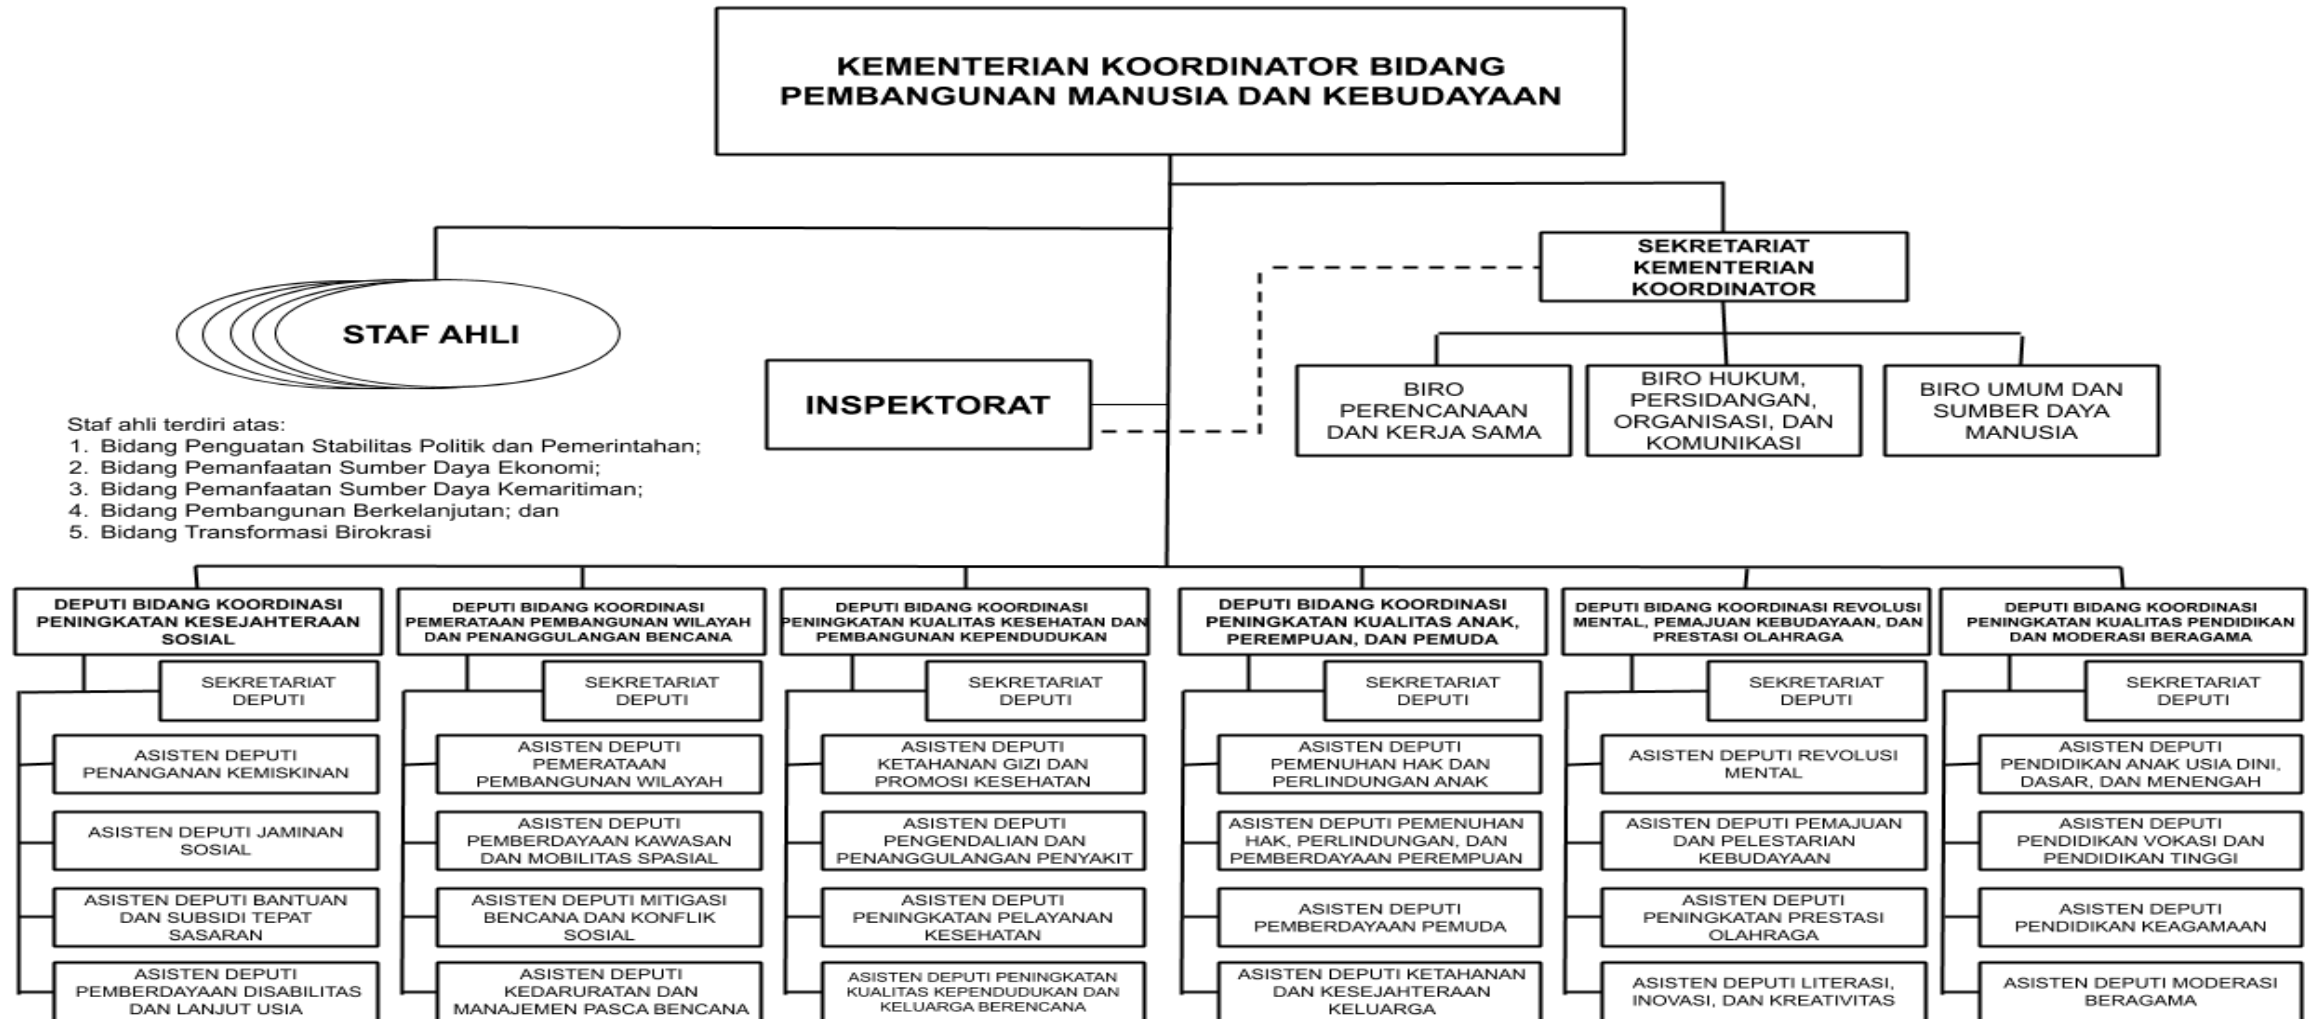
KEMENTERIAN KOORDINATOR BIDANG PEMBANGUNAN MANUSIA DAN KEBUDAYAAN

STAF AHLI

Staf ahli terdiri atas:
1. Bidang Penguatan Stabilitas Politik dan Pemerintahan;
2. Bidang Pemanfaatan Sumber Daya Ekonomi;
3. Bidang Pemanfaatan Sumber Daya Kemaritiman;
4. Bidang Pembangunan Berkelanjutan; dan
5. Bidang Transformasi Birokrasi

INSPEKTORAT

SEKRETARIAT KEMENTERIAN KOORDINATOR

BIRO PERENCANAAN DAN KERJA SAMA

BIRO HUKUM, PERSIDANGAN, ORGANISASI, DAN KOMUNIKASI

BIRO UMUM DAN SUMBER DAYA MANUSIA

DEPUTI BIDANG KOORDINASI PENINGKATAN KESEJAHTERAAN SOSIAL

SEKRETARIAT DEPUTI

ASISTEN DEPUTI PENANGANAN KEMISKINAN

ASISTEN DEPUTI JAMINAN SOSIAL

ASISTEN DEPUTI BANTUAN DAN SUBSIDI TEPAT SASARAN

ASISTEN DEPUTI PEMBERDAYAAN DISABILITAS DAN LANJUT USIA

DEPUTI BIDANG KOORDINASI PEMERATAAN PEMBANGUNAN WILAYAH DAN PENANGGULANGAN BENCANA

SEKRETARIAT DEPUTI

ASISTEN DEPUTI PEMERATAAN PEMBANGUNAN WILAYAH

ASISTEN DEPUTI PEMBERDAYAAN KAWASAN DAN MOBILITAS SPASIAL

ASISTEN DEPUTI MITIGASI BENCANA DAN KONFLIK SOSIAL

ASISTEN DEPUTI KEDARURATAN DAN MANAJEMEN PASCA BENCANA

DEPUTI BIDANG KOORDINASI PENINGKATAN KUALITAS KESEHATAN DAN PEMBANGUNAN KEPENDUDUKAN

SEKRETARIAT DEPUTI

ASISTEN DEPUTI KETAHANAN GIZI DAN PROMOSI KESEHATAN

ASISTEN DEPUTI PENGENDALIAN DAN PENANGGULANGAN PENYAKIT

ASISTEN DEPUTI PENINGKATAN PELAYANAN KESEHATAN

ASISTEN DEPUTI PENINGKATAN KUALITAS KEPENDUDUKAN DAN KELUARGA BERENCANA

DEPUTI BIDANG KOORDINASI PENINGKATAN KUALITAS ANAK, PEREMPUAN, DAN PEMUDA

SEKRETARIAT DEPUTI

ASISTEN DEPUTI PEMENUHAN HAK DAN PERLINDUNGAN ANAK

ASISTEN DEPUTI PEMENUHAN HAK, PERLINDUNGAN, DAN PEMBERDAYAAN PEREMPUAN

ASISTEN DEPUTI PEMBERDAYAAN PEMUDA

ASISTEN DEPUTI KETAHANAN DAN KESEJAHTERAAN KELUARGA

DEPUTI BIDANG KOORDINASI REVOLUSI MENTAL, PEMAJUAN KEBUDAYAAN, DAN PRESTASI OLAHRAGA

SEKRETARIAT DEPUTI

ASISTEN DEPUTI REVOLUSI MENTAL

ASISTEN DEPUTI PEMAJUAN DAN PELESTARIAN KEBUDAYAAN

ASISTEN DEPUTI PENINGKATAN PRESTASI OLAHRAGA

ASISTEN DEPUTI LITERASI, INOVASI, DAN KREATIVITAS

DEPUTI BIDANG KOORDINASI PENINGKATAN KUALITAS PENDIDIKAN DAN MODERASI BERAGAMA

SEKRETARIAT DEPUTI

ASISTEN DEPUTI PENDIDIKAN ANAK USIA DINI, DASAR, DAN MENENGAH

ASISTEN DEPUTI PENDIDIKAN VOKASI DAN PENDIDIKAN TINGGI

ASISTEN DEPUTI PENDIDIKAN KEAGAMAAN

ASISTEN DEPUTI MODERASI BERAGAMA